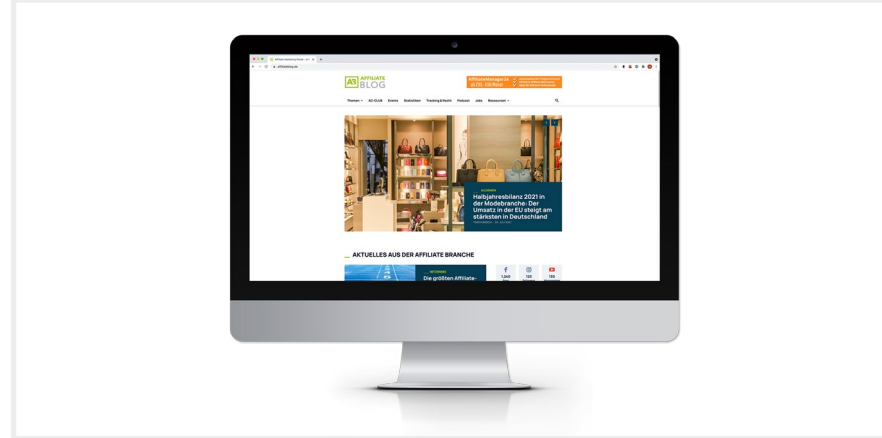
AFFILIATE BLOG

AffiliateManager24 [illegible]

Themen AC-CLUB Events Statistiken Tracking & Recht Podcast Jobs Ressourcen

ALLGEMEIN

Halbjahresbilanz 2021 in der Modebranche: Der Umsatz in der EU steigt am stärksten in Deutschland

AKTUELLES AUS DER AFFILIATE BRANCHE

Die größten Affiliate-

1,040

155

155